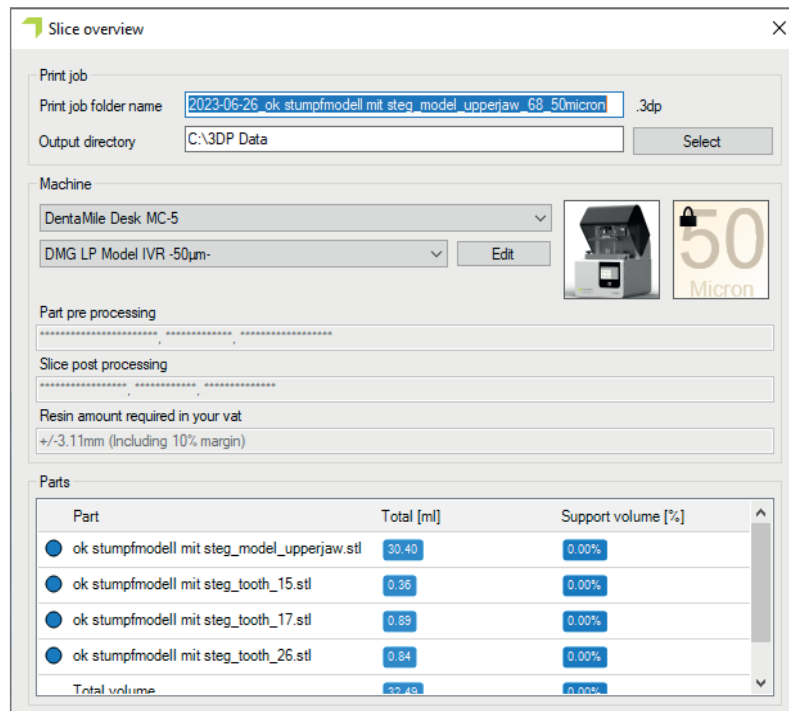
Slice overview

Print job

Print job folder name 2023-06-26_ok stumpfmodell mit steg_model_upperjaw_68_50micron .3dp

Output directory C:\3DP Data Select

Machine

DentaMile Desk MC-5

DMG LP Model IVR -50µm- Edit

50 Micron

Part pre processing

************************, *************, ********************

Slice post processing

******************, ************, **************

Resin amount required in your vat

+/-3.11mm (Including 10% margin)

Parts

| | Part | Total [ml] | Support volume [%] |
|---|---|---|---|
| ● | ok stumpfmodell mit steg_model_upperjaw.stl | 30.40 | 0.00% |
| ● | ok stumpfmodell mit steg_tooth_15.stl | 0.36 | 0.00% |
| ● | ok stumpfmodell mit steg_tooth_17.stl | 0.89 | 0.00% |
| ● | ok stumpfmodell mit steg_tooth_26.stl | 0.84 | 0.00% |
| | Total volume | 32.49 | 0.00% |